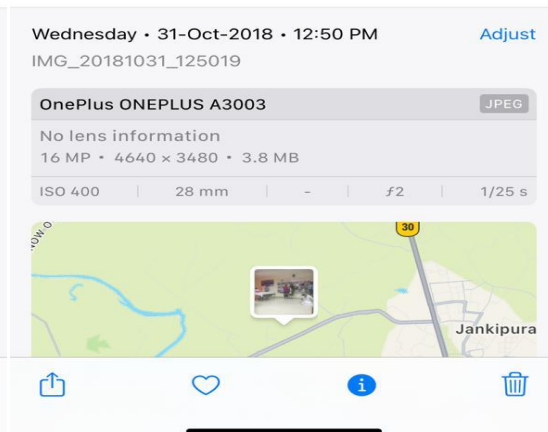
Wednesday • 31-Oct-2018 • 12:50 PM
Adjust
IMG_20181031_125019

OnePlus ONEPLUS A3003
JPEG
No lens information
16 MP • 4640 × 3480 • 3.8 MB

| ISO 400 | 28 mm | - | ƒ2 | 1/25 s |
|---|---|---|---|---|

30
Jankipura